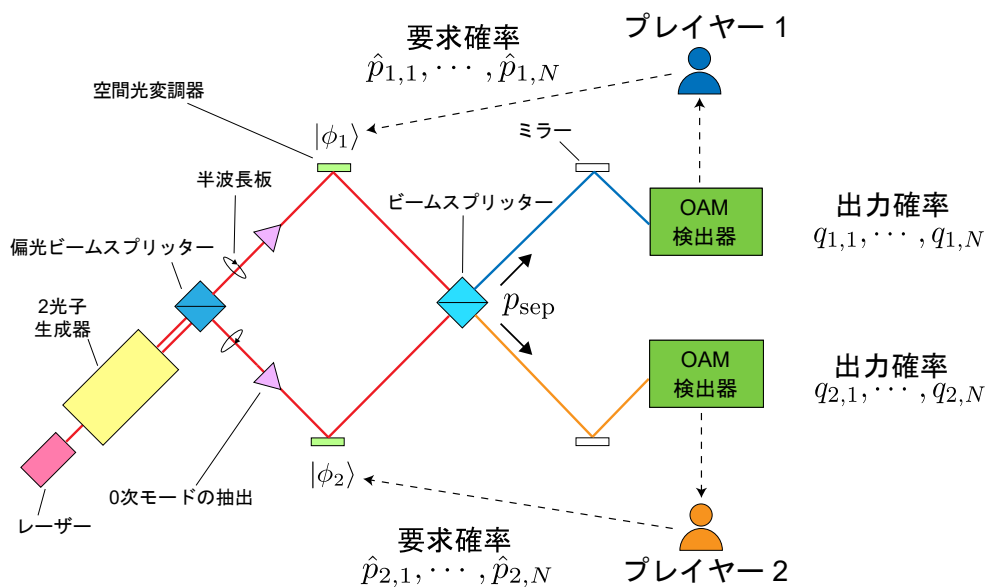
要求確率
$\hat{p}_{1,1}, \cdots, \hat{p}_{1,N}$

プレイヤー 1

空間光変調器

$|\phi_1\rangle$

ミラー

半波長板

ビームスプリッター

OAM
検出器

出力確率
$q_{1,1}, \cdots, q_{1,N}$

偏光ビームスプリッター

2光子
生成器

$p_{\rm sep}$

OAM
検出器

出力確率
$q_{2,1}, \cdots, q_{2,N}$

$|\phi_2\rangle$

0次モードの抽出

レーザー

要求確率
$\hat{p}_{2,1}, \cdots, \hat{p}_{2,N}$

プレイヤー 2